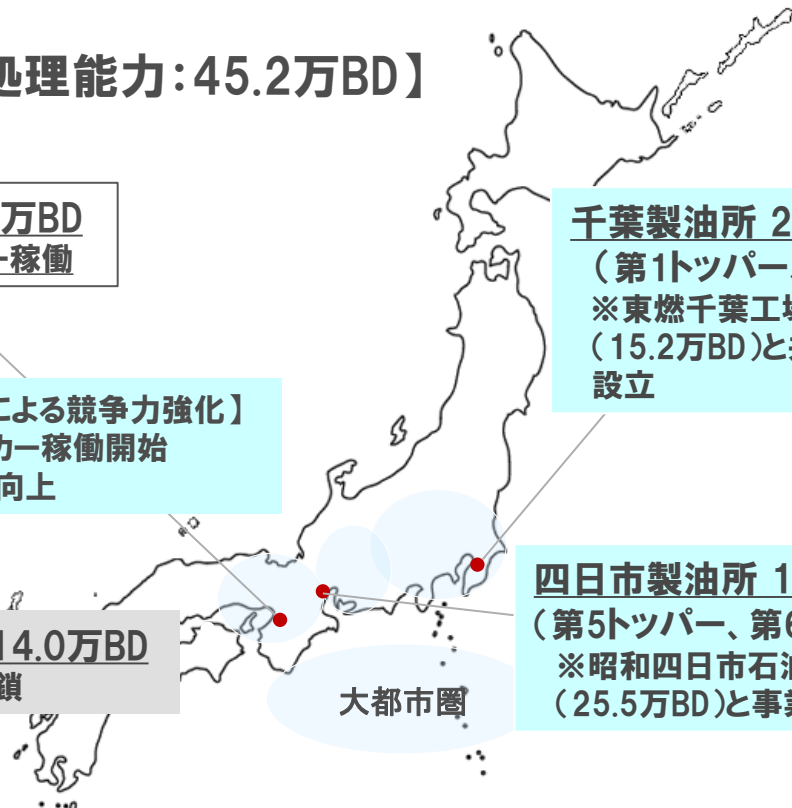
処理能力:45.2万BD】

万BD
ー稼働

による競争力強化】
カー稼働開始
向上

千葉製油所 2
(第1トッパー
※東燃千葉工
(15.2万BD)と
設立

四日市製油所 1
(第5トッパー、第6
※昭和四日市石
(25.5万BD)と事

14.0万BD
鎖

大都市圏